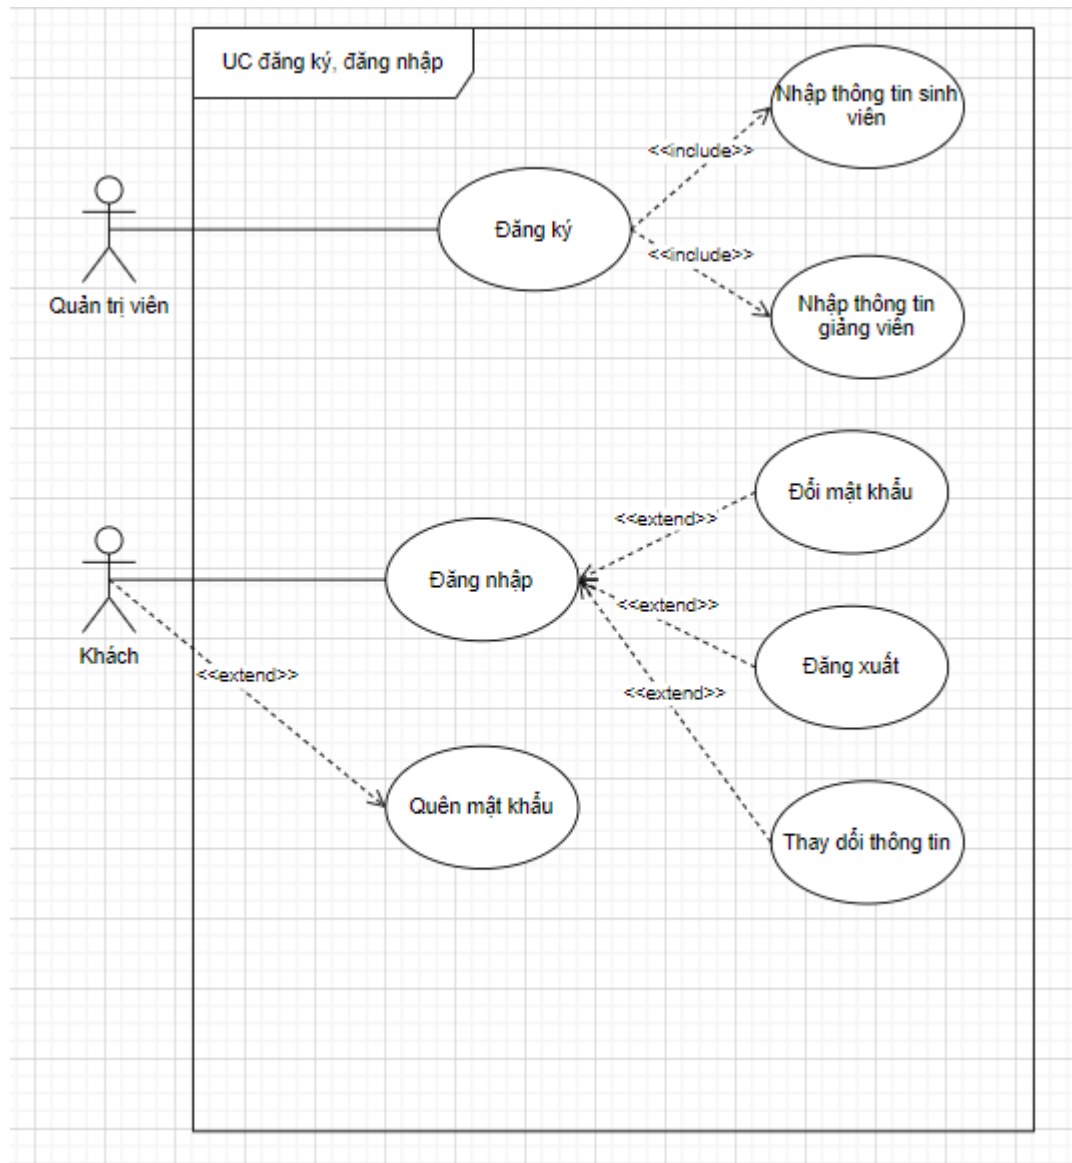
UC đăng ký, đăng nhập

Nhập thông tin sinh viên

<<include>>

Đăng ký

<<include>>

Nhập thông tin giảng viên

Quản trị viên

Đổi mật khẩu

<<extend>>

Đăng nhập

<<extend>>

Đăng xuất

<<extend>>

Khách

<<extend>>

Quên mật khẩu

Thay đổi thông tin